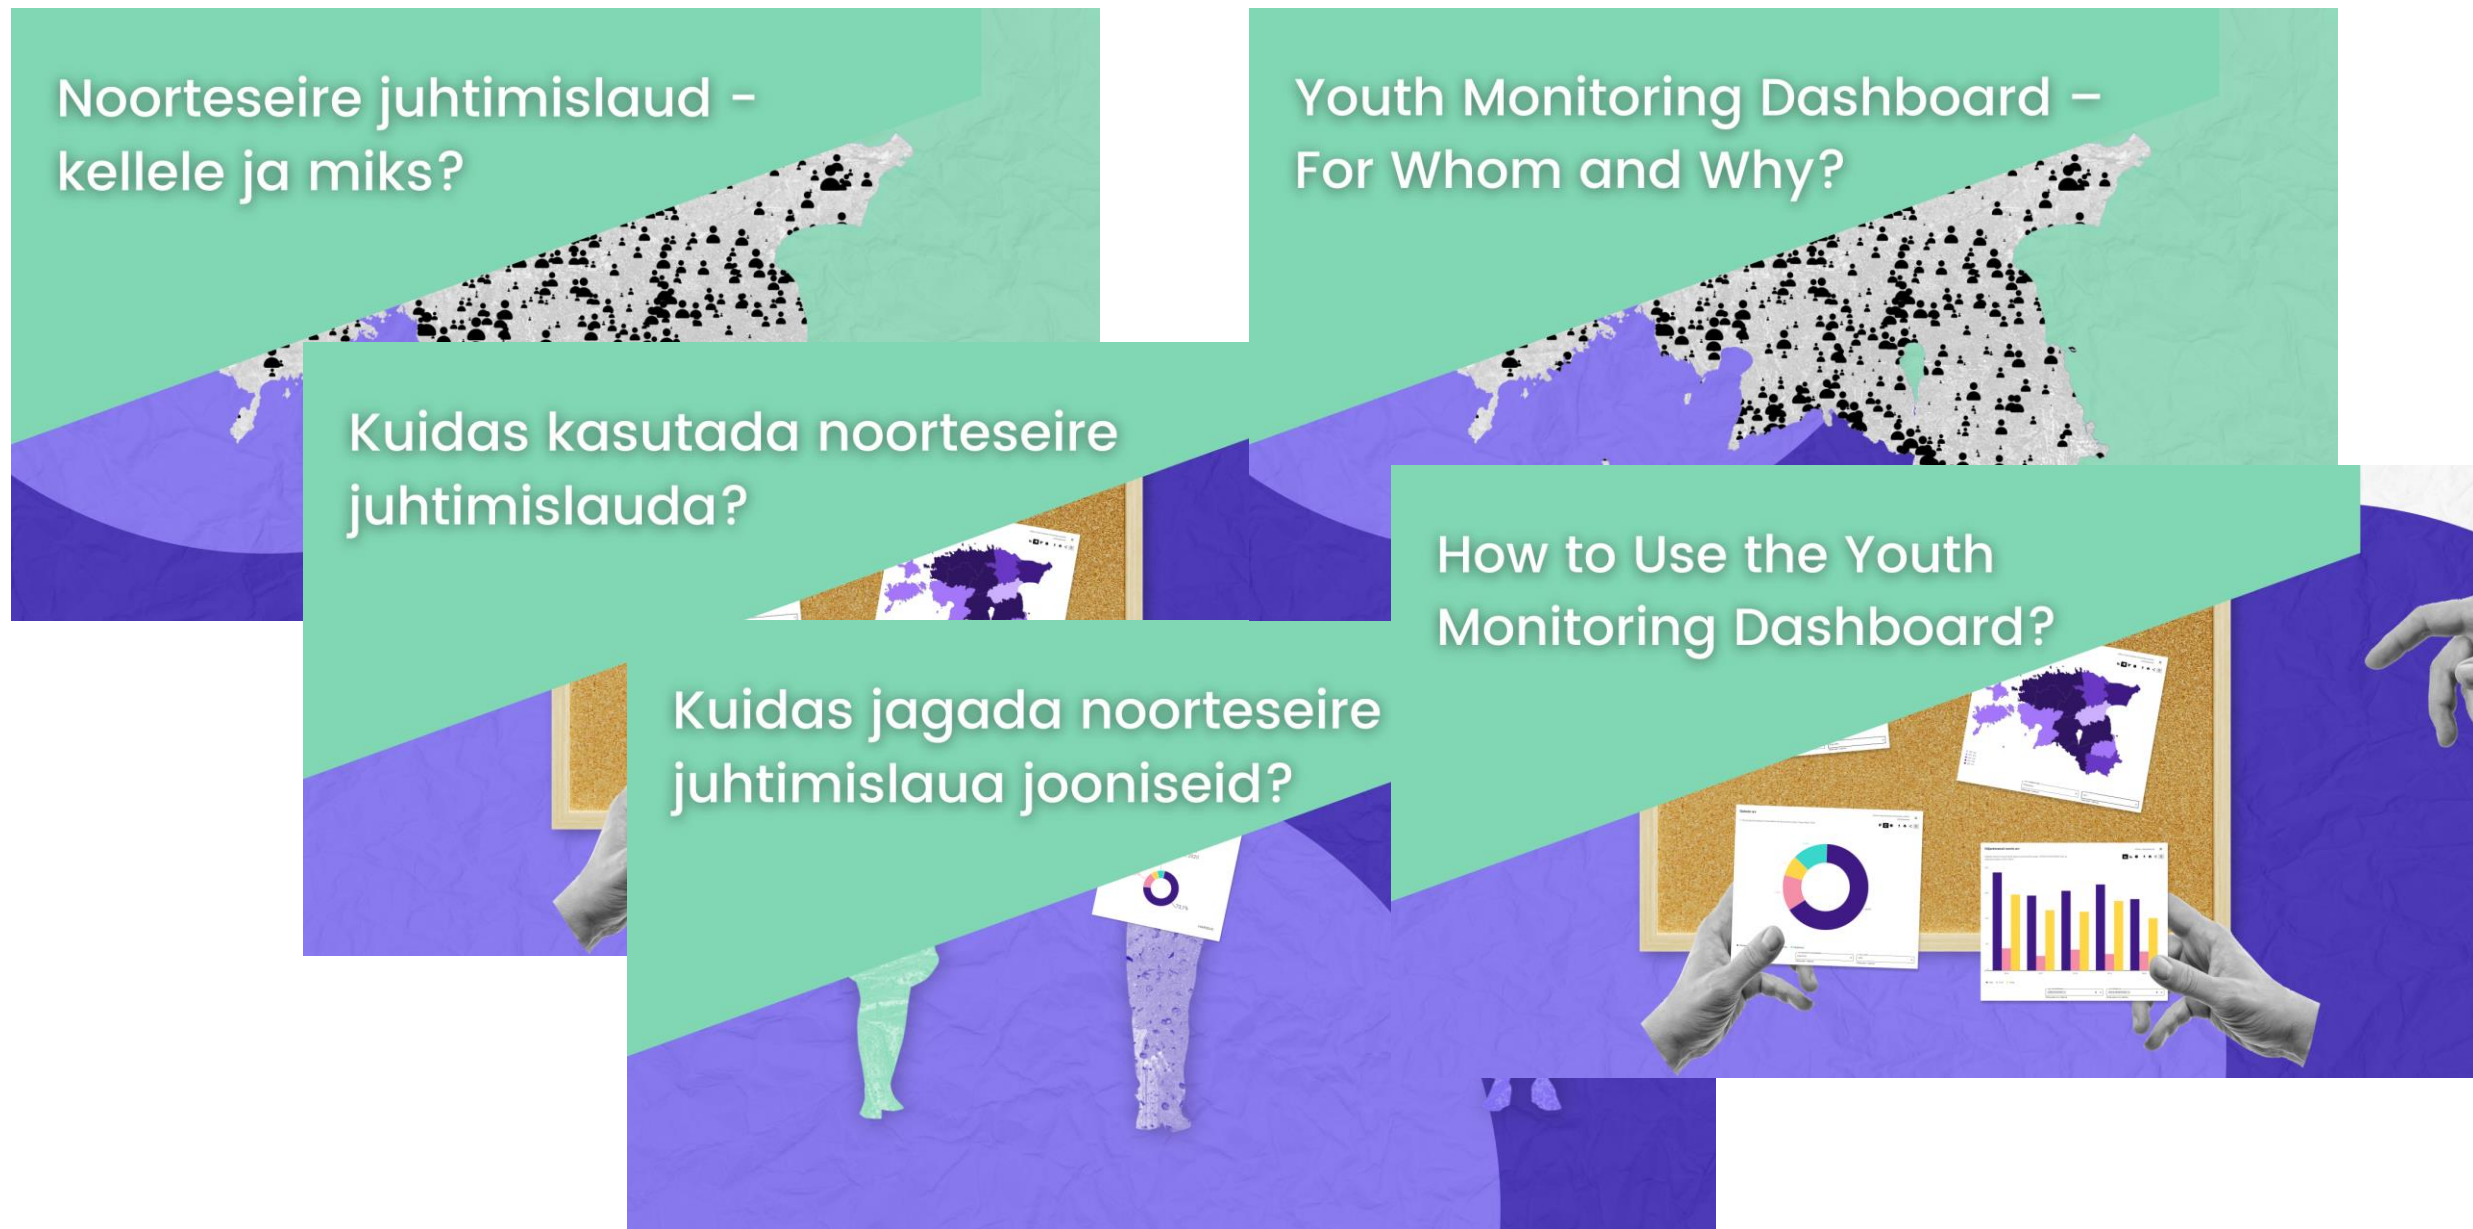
Noorteseire juhtimislaud - kellele ja miks?

Kuidas kasutada noorteseire juhtimislauda?

Kuidas jagada noorteseire juhtimislaua jooniseid?

Youth Monitoring Dashboard – For Whom and Why?

How to Use the Youth Monitoring Dashboard?